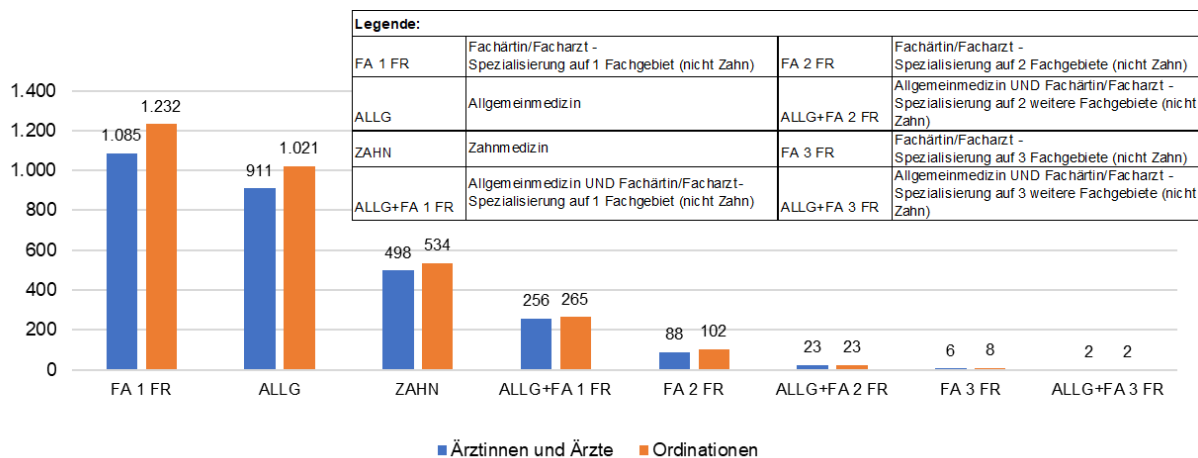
Legende:

| | | | |
|---|---|---|---|
| FA 1 FR | Fachärtin/Facharzt - Spezialisierung auf 1 Fachgebiet (nicht Zahn) | FA 2 FR | Fachärtin/Facharzt - Spezialisierung auf 2 Fachgebiete (nicht Zahn) |
| ALLG | Allgemeinmedizin | ALLG+FA 2 FR | Allgemeinmedizin UND Fachärtin/Facharzt - Spezialisierung auf 2 weitere Fachgebiete (nicht Zahn) |
| ZAHN | Zahnmedizin | FA 3 FR | Fachärtin/Facharzt - Spezialisierung auf 3 Fachgebiete (nicht Zahn) |
| ALLG+FA 1 FR | Allgemeinmedizin UND Fachärtin/Facharzt- Spezialisierung auf 1 Fachgebiet (nicht Zahn) | ALLG+FA 3 FR | Allgemeinmedizin UND Fachärtin/Facharzt - Spezialisierung auf 3 weitere Fachgebiete (nicht Zahn) |

1.400
1.200
1.000
800
600
400
200
0

1.085 1.232
911 1.021
498 534
256 265
88 102
23 23
6 8
2 2

FA 1 FR
ALLG
ZAHN
ALLG+FA 1 FR
FA 2 FR
ALLG+FA 2 FR
FA 3 FR
ALLG+FA 3 FR

Ärztinnen und Ärzte
Ordinationen